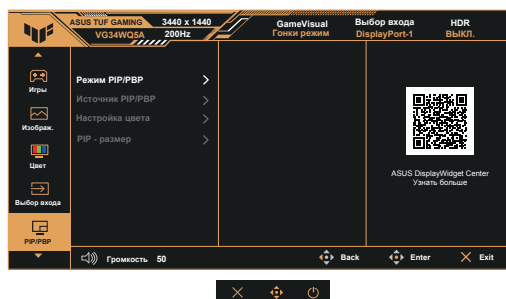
ASUS TUF GAMING
VG34WQ5A
3440 x 1440
200Hz
GameVisual
Гонки режим
Выбор входа
DisplayPort-1
HDR
ВЫКЛ.

Игры
Изображ.
Цвет
Выбор входа
PIP/PBP

Режим PIP/PBP
Источник PIP/PBP
Настройка цвета
PIP - размер

ASUS DisplayWidget Center
Узнать больше

Громкость 50
Back
Enter
Exit